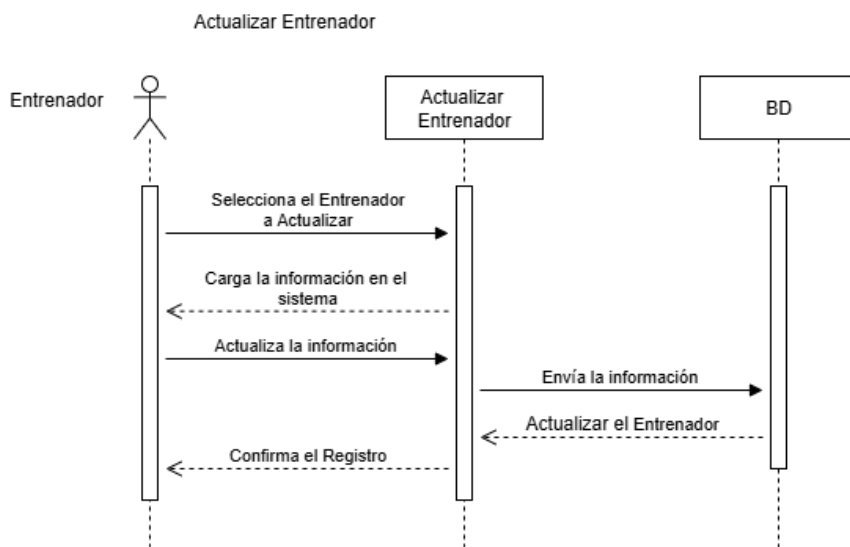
Actualizar Entrenador

Entrenador

Actualizar Entrenador

BD

Selecciona el Entrenador a Actualizar

Carga la información en el sistema

Actualiza la información

Envía la información

Actualizar el Entrenador

Confirma el Registro